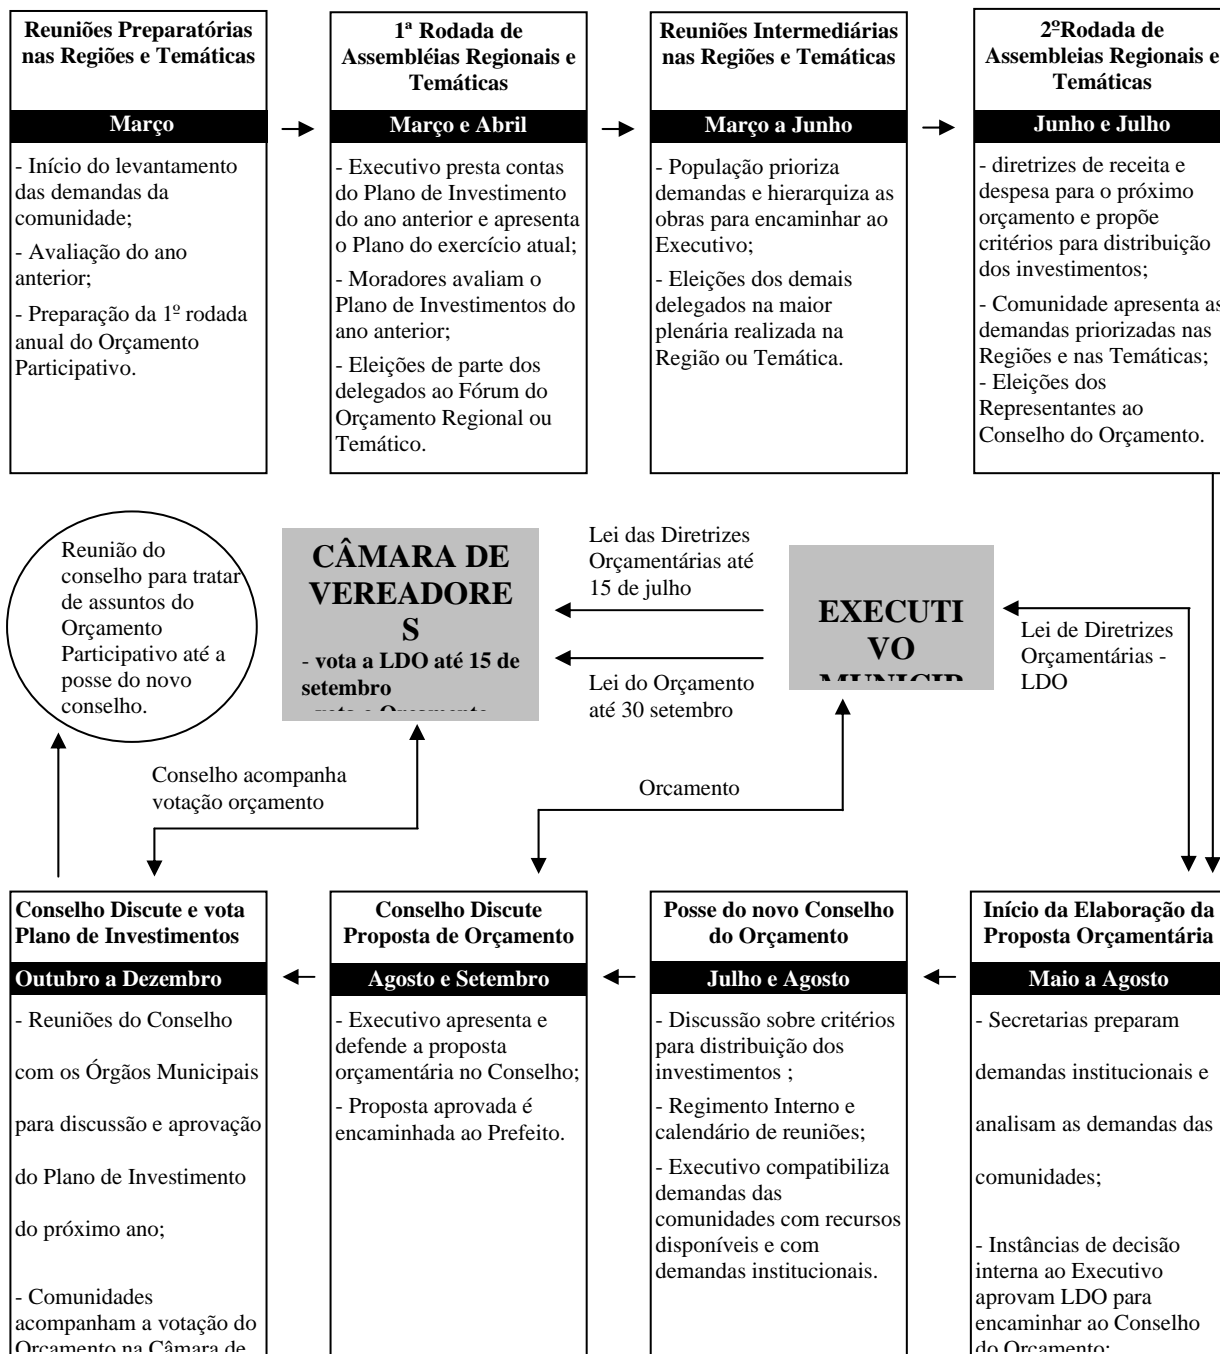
Reuniões Preparatórias nas Regiões e Temáticas

Março

- Início do levantamento das demandas da comunidade;

- Avaliação do ano anterior;

- Preparação da 1º rodada anual do Orçamento Participativo.

1ª Rodada de Assembléias Regionais e Temáticas

Março e Abril

- Executivo presta contas do Plano de Investimento do ano anterior e apresenta o Plano do exercício atual;

- Moradores avaliam o Plano de Investimentos do ano anterior;

- Eleições de parte dos delegados ao Fórum do Orçamento Regional ou Temático.

Reuniões Intermediárias nas Regiões e Temáticas

Março a Junho

- População prioriza demandas e hierarquiza as obras para encaminhar ao Executivo;

- Eleições dos demais delegados na maior plenária realizada na Região ou Temática.

2ºRodada de Assembleias Regionais e Temáticas

Junho e Julho

- diretrizes de receita e despesa para o próximo orçamento e propõe critérios para distribuição dos investimentos;

- Comunidade apresenta as demandas priorizadas nas Regiões e nas Temáticas;

- Eleições dos Representantes ao Conselho do Orçamento.

Reunião do conselho para tratar de assuntos do Orçamento Participativo até a posse do novo conselho.

CÂMARA DE VEREADORE S

- vota a LDO até 15 de setembro

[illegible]

Lei das Diretrizes Orçamentárias até 15 de julho

Lei do Orçamento até 30 setembro

EXECUTI VO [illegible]

Lei de Diretrizes Orçamentárias - LDO

Conselho acompanha votação orçamento

Orcamento

Conselho Discute e vota Plano de Investimentos

Outubro a Dezembro

- Reuniões do Conselho com os Órgãos Municipais para discussão e aprovação do Plano de Investimento do próximo ano;

- Comunidades acompanham a votação do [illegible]

Conselho Discute Proposta de Orçamento

Agosto e Setembro

- Executivo apresenta e defende a proposta orçamentária no Conselho;

- Proposta aprovada é encaminhada ao Prefeito.

Posse do novo Conselho do Orçamento

Julho e Agosto

- Discussão sobre critérios para distribuição dos investimentos ;

- Regimento Interno e calendário de reuniões;

- Executivo compatibiliza demandas das comunidades com recursos disponíveis e com demandas institucionais.

Início da Elaboração da Proposta Orçamentária

Maio a Agosto

- Secretarias preparam demandas institucionais e analisam as demandas das comunidades;

- Instâncias de decisão interna ao Executivo aprovam LDO para encaminhar ao Conselho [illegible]